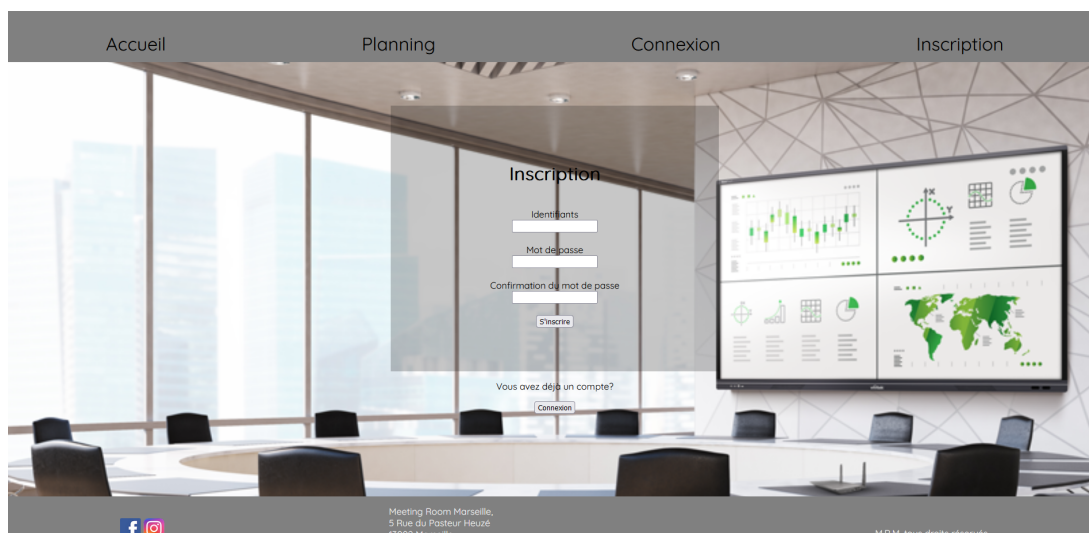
Accueil Planning Connexion Inscription

Inscription

Identifiants

Mot de passe

Confirmation du mot de passe

S'inscrire

Vous avez déjà un compte?

Connexion

Meeting Room Marseille,
5 Rue du Pasteur Heuzé
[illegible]

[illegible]